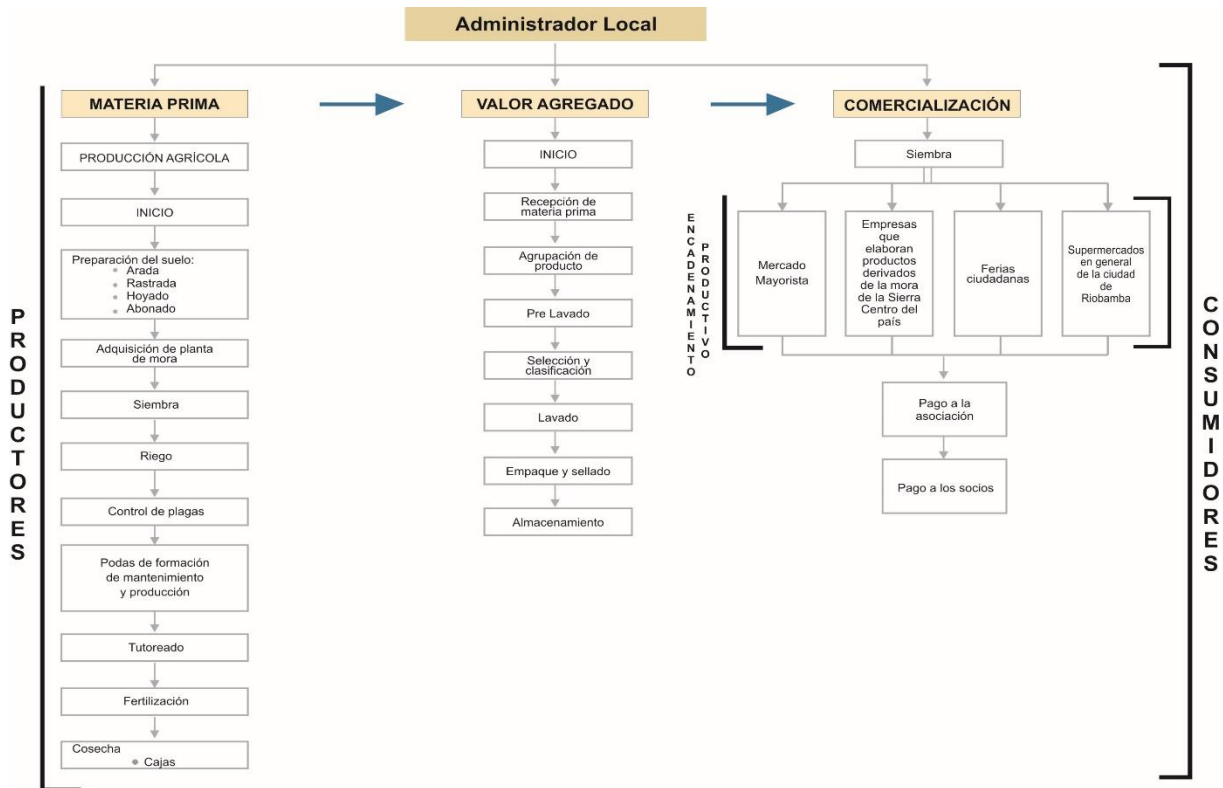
Administrador Local

PRODUCTORES

MATERIA PRIMA

PRODUCCIÓN AGRÍCOLA

INICIO

Preparación del suelo:
- Arada
- Rastrada
- Hoyado
- Abonado

Adquisición de planta de mora

Siembra

Riego

Control de plagas

Podas de formación de mantenimiento y producción

Tutoreado

Fertilización

Cosecha
- Cajas

VALOR AGREGADO

INICIO

Recepción de materia prima

Agrupación de producto

Pre Lavado

Selección y clasificación

Lavado

Empaque y sellado

Almacenamiento

COMERCIALIZACIÓN

Siembra

ENCADENAMIENTO PRODUCTIVO

Mercado Mayorista

Empresas que elaboran productos derivados de la mora de la Sierra Centro del país

Ferias ciudadanas

Supermercados en general de la ciudad de Riobamba

Pago a la asociación

Pago a los socios

CONSUMIDORES